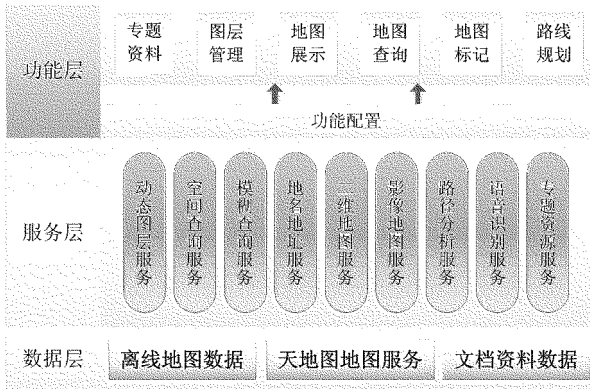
功能层

专题资料

图层管理

地图展示

地图查询

地图标记

路线规划

功能配置

服务层

动态图层服务

空间查询服务

模糊查询服务

地名地址服务

三维地图服务

影像地图服务

路径分析服务

语音识别服务

专题资源服务

数据层

离线地图数据

天地图地图服务

文档资料数据